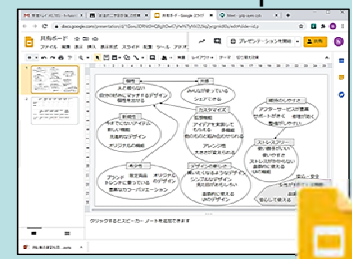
月刊ボード

ファイル 編集 表示 挿入 表示形式 スライド 配置 ツール アドオン ヘルプ

プレゼンテーションを開始

共有

背景 レイアウト テーマ 切り替え効果

個性

多様

ネタとして

ターゲットは...

見えて楽しい

自分だけの

シェアしやすい

ブランド

コスパ

ツール

デザイン

クリックするとスピーカーノートを追加できます